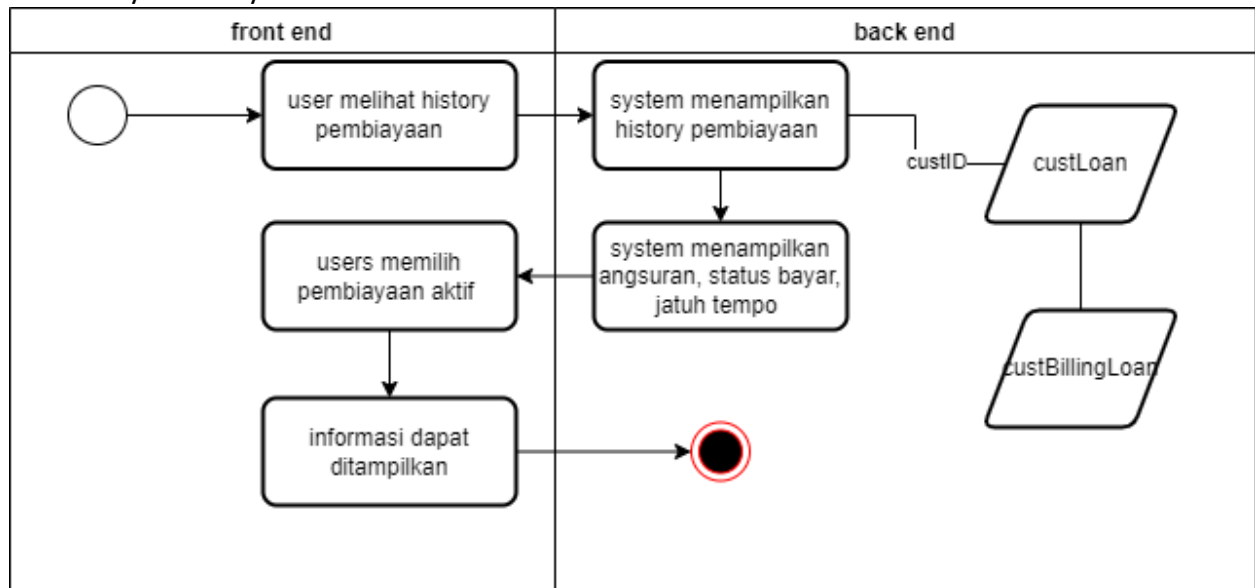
front end

back end

user melihat history pembiayaan

system menampilkan history pembiayaan

custID

custLoan

system menampilkan angsuran, status bayar, jatuh tempo

users memilih pembiayaan aktif

custBillingLoan

informasi dapat ditampilkan